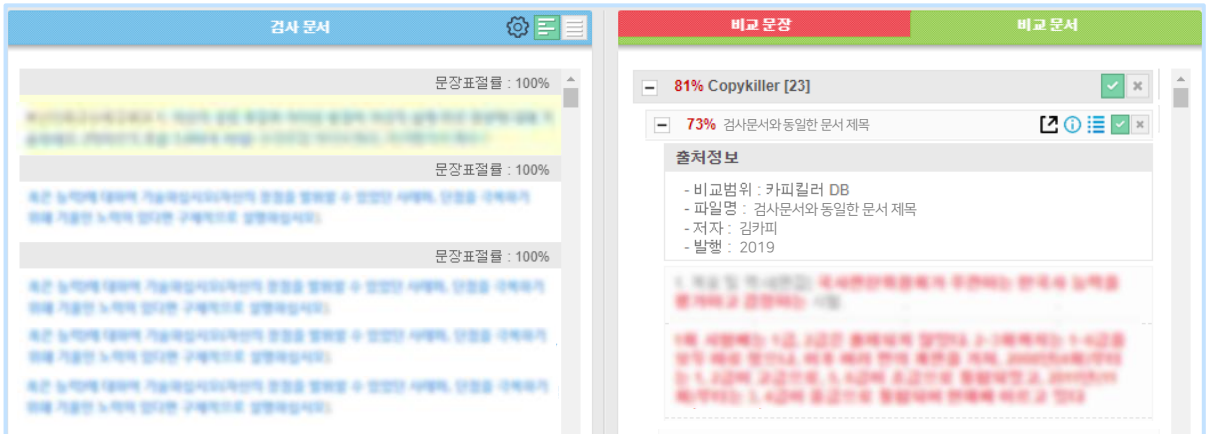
검사 문서

문장표절률 : 100%

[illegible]

문장표절률 : 100%

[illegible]

문장표절률 : 100%

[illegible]

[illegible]

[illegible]

비교 문장

비교 문서

81% Copykiller [23]

73% 검사문서와 동일한 문서 제목

출처정보

- 비교범위 : 카피킬러 DB
- 파일명 : 검사문서와 동일한 문서 제목
- 저자 : 김카피
- 발행 : 2019

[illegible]

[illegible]